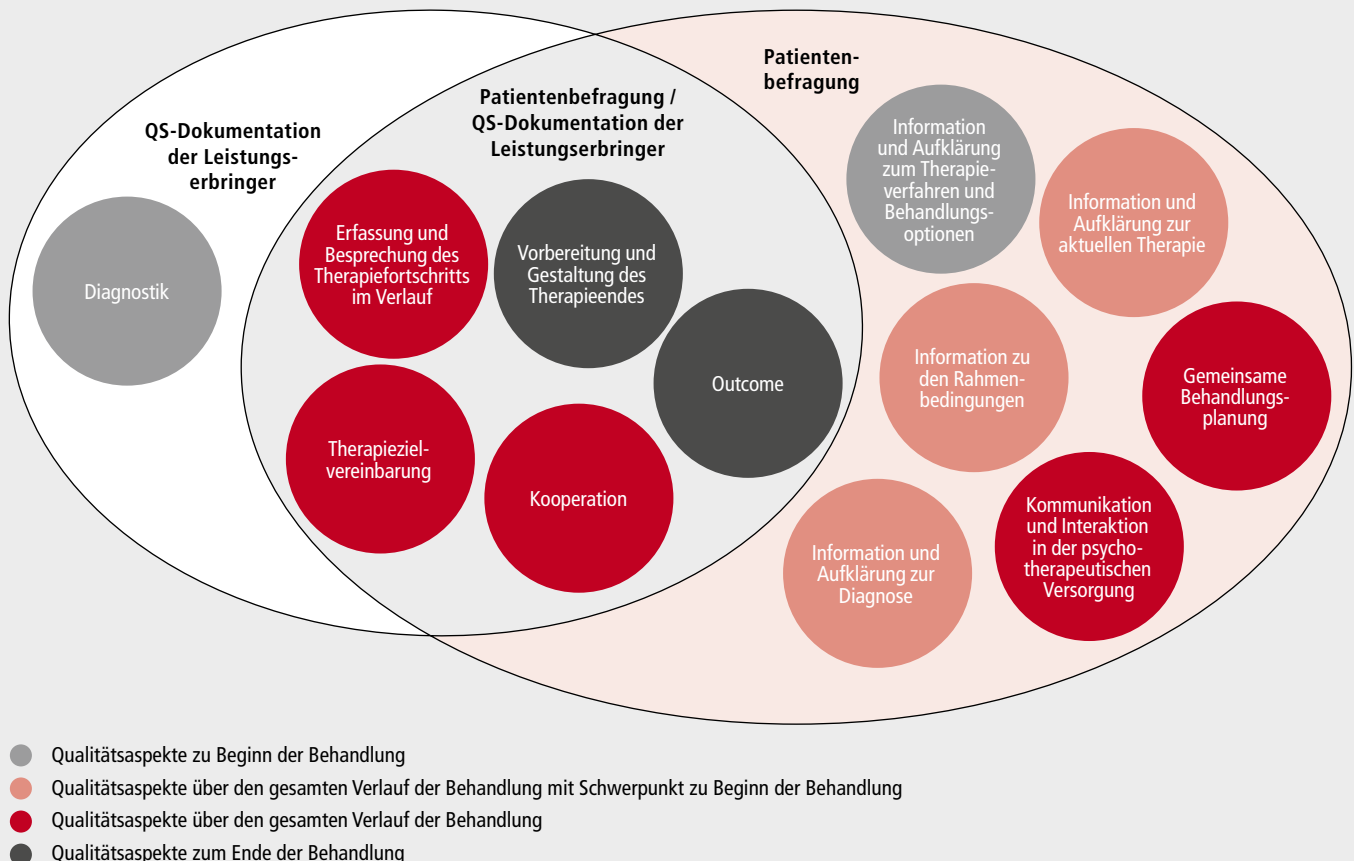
QS-Dokumentation der Leistungserbringer

Diagnostik

Patientenbefragung / QS-Dokumentation der Leistungserbringer

Erfassung und Besprechung des Therapiefortschritts im Verlauf

Vorbereitung und Gestaltung des Therapieendes

Outcome

Therapiezielvereinbarung

Kooperation

Patientenbefragung

Information und Aufklärung zum Therapieverfahren und Behandlungsoptionen

Information und Aufklärung zur aktuellen Therapie

Information zu den Rahmenbedingungen

Gemeinsame Behandlungsplanung

Kommunikation und Interaktion in der psychotherapeutischen Versorgung

Information und Aufklärung zur Diagnose

Qualitätsaspekte zu Beginn der Behandlung

Qualitätsaspekte über den gesamten Verlauf der Behandlung mit Schwerpunkt zu Beginn der Behandlung

Qualitätsaspekte über den gesamten Verlauf der Behandlung

Qualitätsaspekte zum Ende der Behandlung